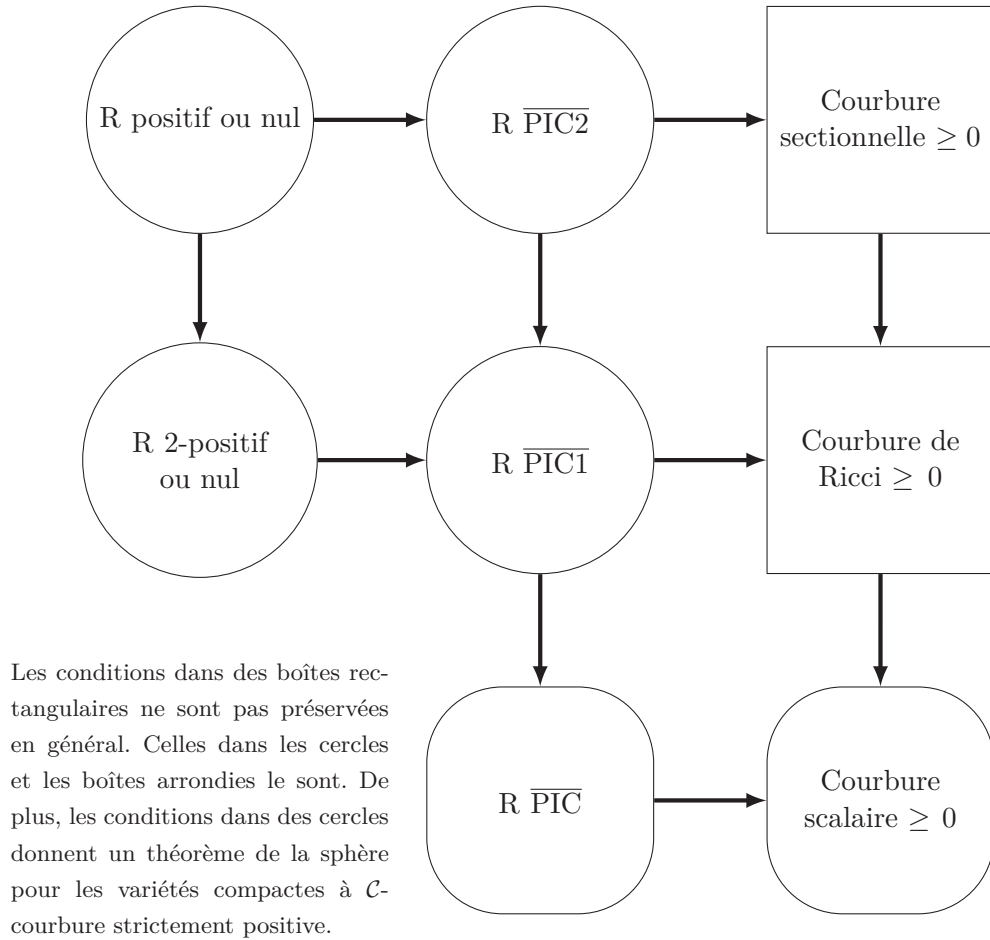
R positif ou nul

R $\overline{\text{PIC2}}$

Courbure sectionnelle $\geq 0$

R 2-positif ou nul

R $\overline{\text{PIC1}}$

Courbure de Ricci $\geq 0$

Les conditions dans des boîtes rectangulaires ne sont pas préservées en général. Celles dans les cercles et les boîtes arrondies le sont. De plus, les conditions dans des cercles donnent un théorème de la sphère pour les variétés compactes à $\mathcal{C}$-courbure strictement positive.

R $\overline{\text{PIC}}$

Courbure scalaire $\geq 0$